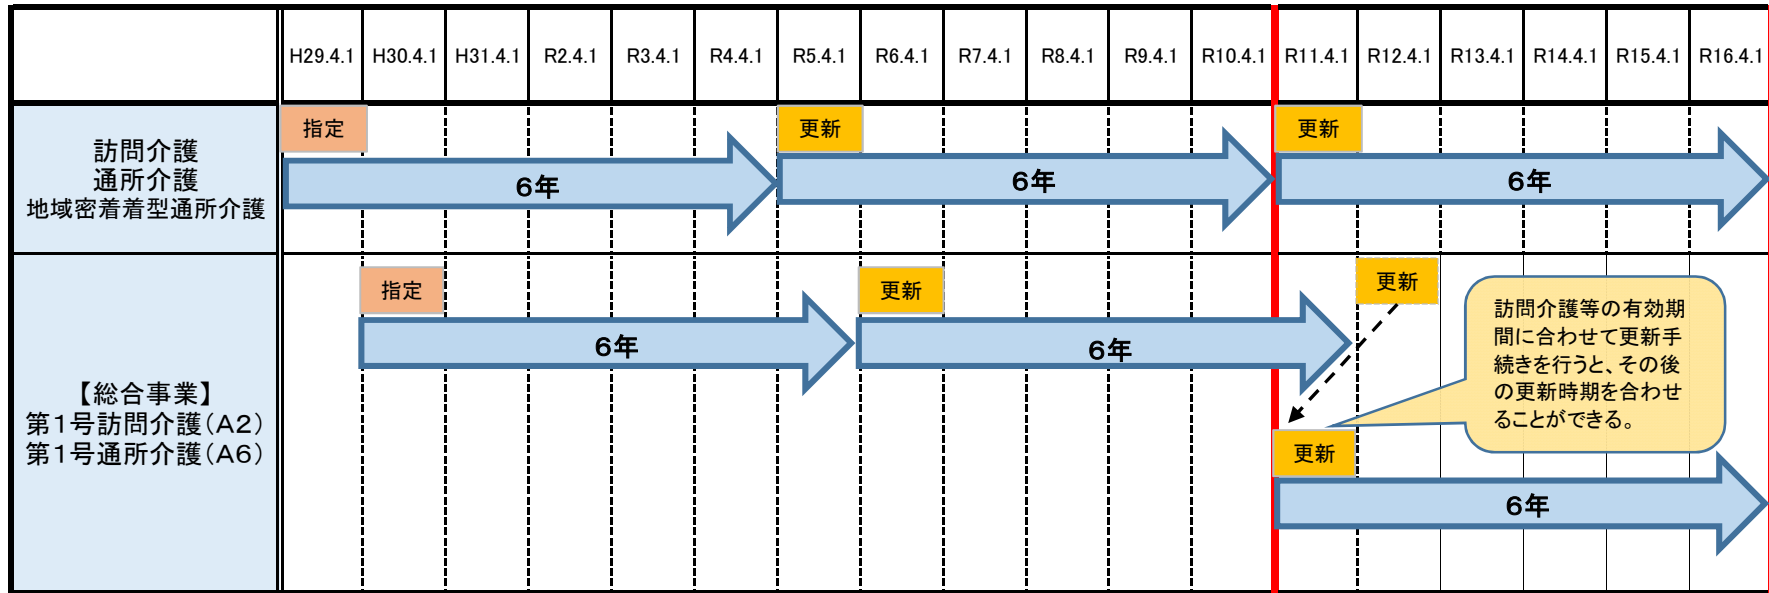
| | H29.4.1 | H30.4.1 | H31.4.1 | R2.4.1 | R3.4.1 | R4.4.1 | R5.4.1 | R6.4.1 | R7.4.1 | R8.4.1 | R9.4.1 | R10.4.1 | R11.4.1 | R12.4.1 | R13.4.1 | R14.4.1 | R15.4.1 | R16.4.1 |
|---|---|---|---|---|---|---|---|---|---|---|---|---|---|---|---|---|---|---|

訪問介護
通所介護
地域密着着型通所介護

指定
6年
更新
6年
更新
6年

【総合事業】
第1号訪問介護(A2)
第1号通所介護(A6)

指定
6年
更新
6年
更新
訪問介護等の有効期間に合わせて更新手続きを行うと、その後の更新時期を合わせることができる。
更新
6年